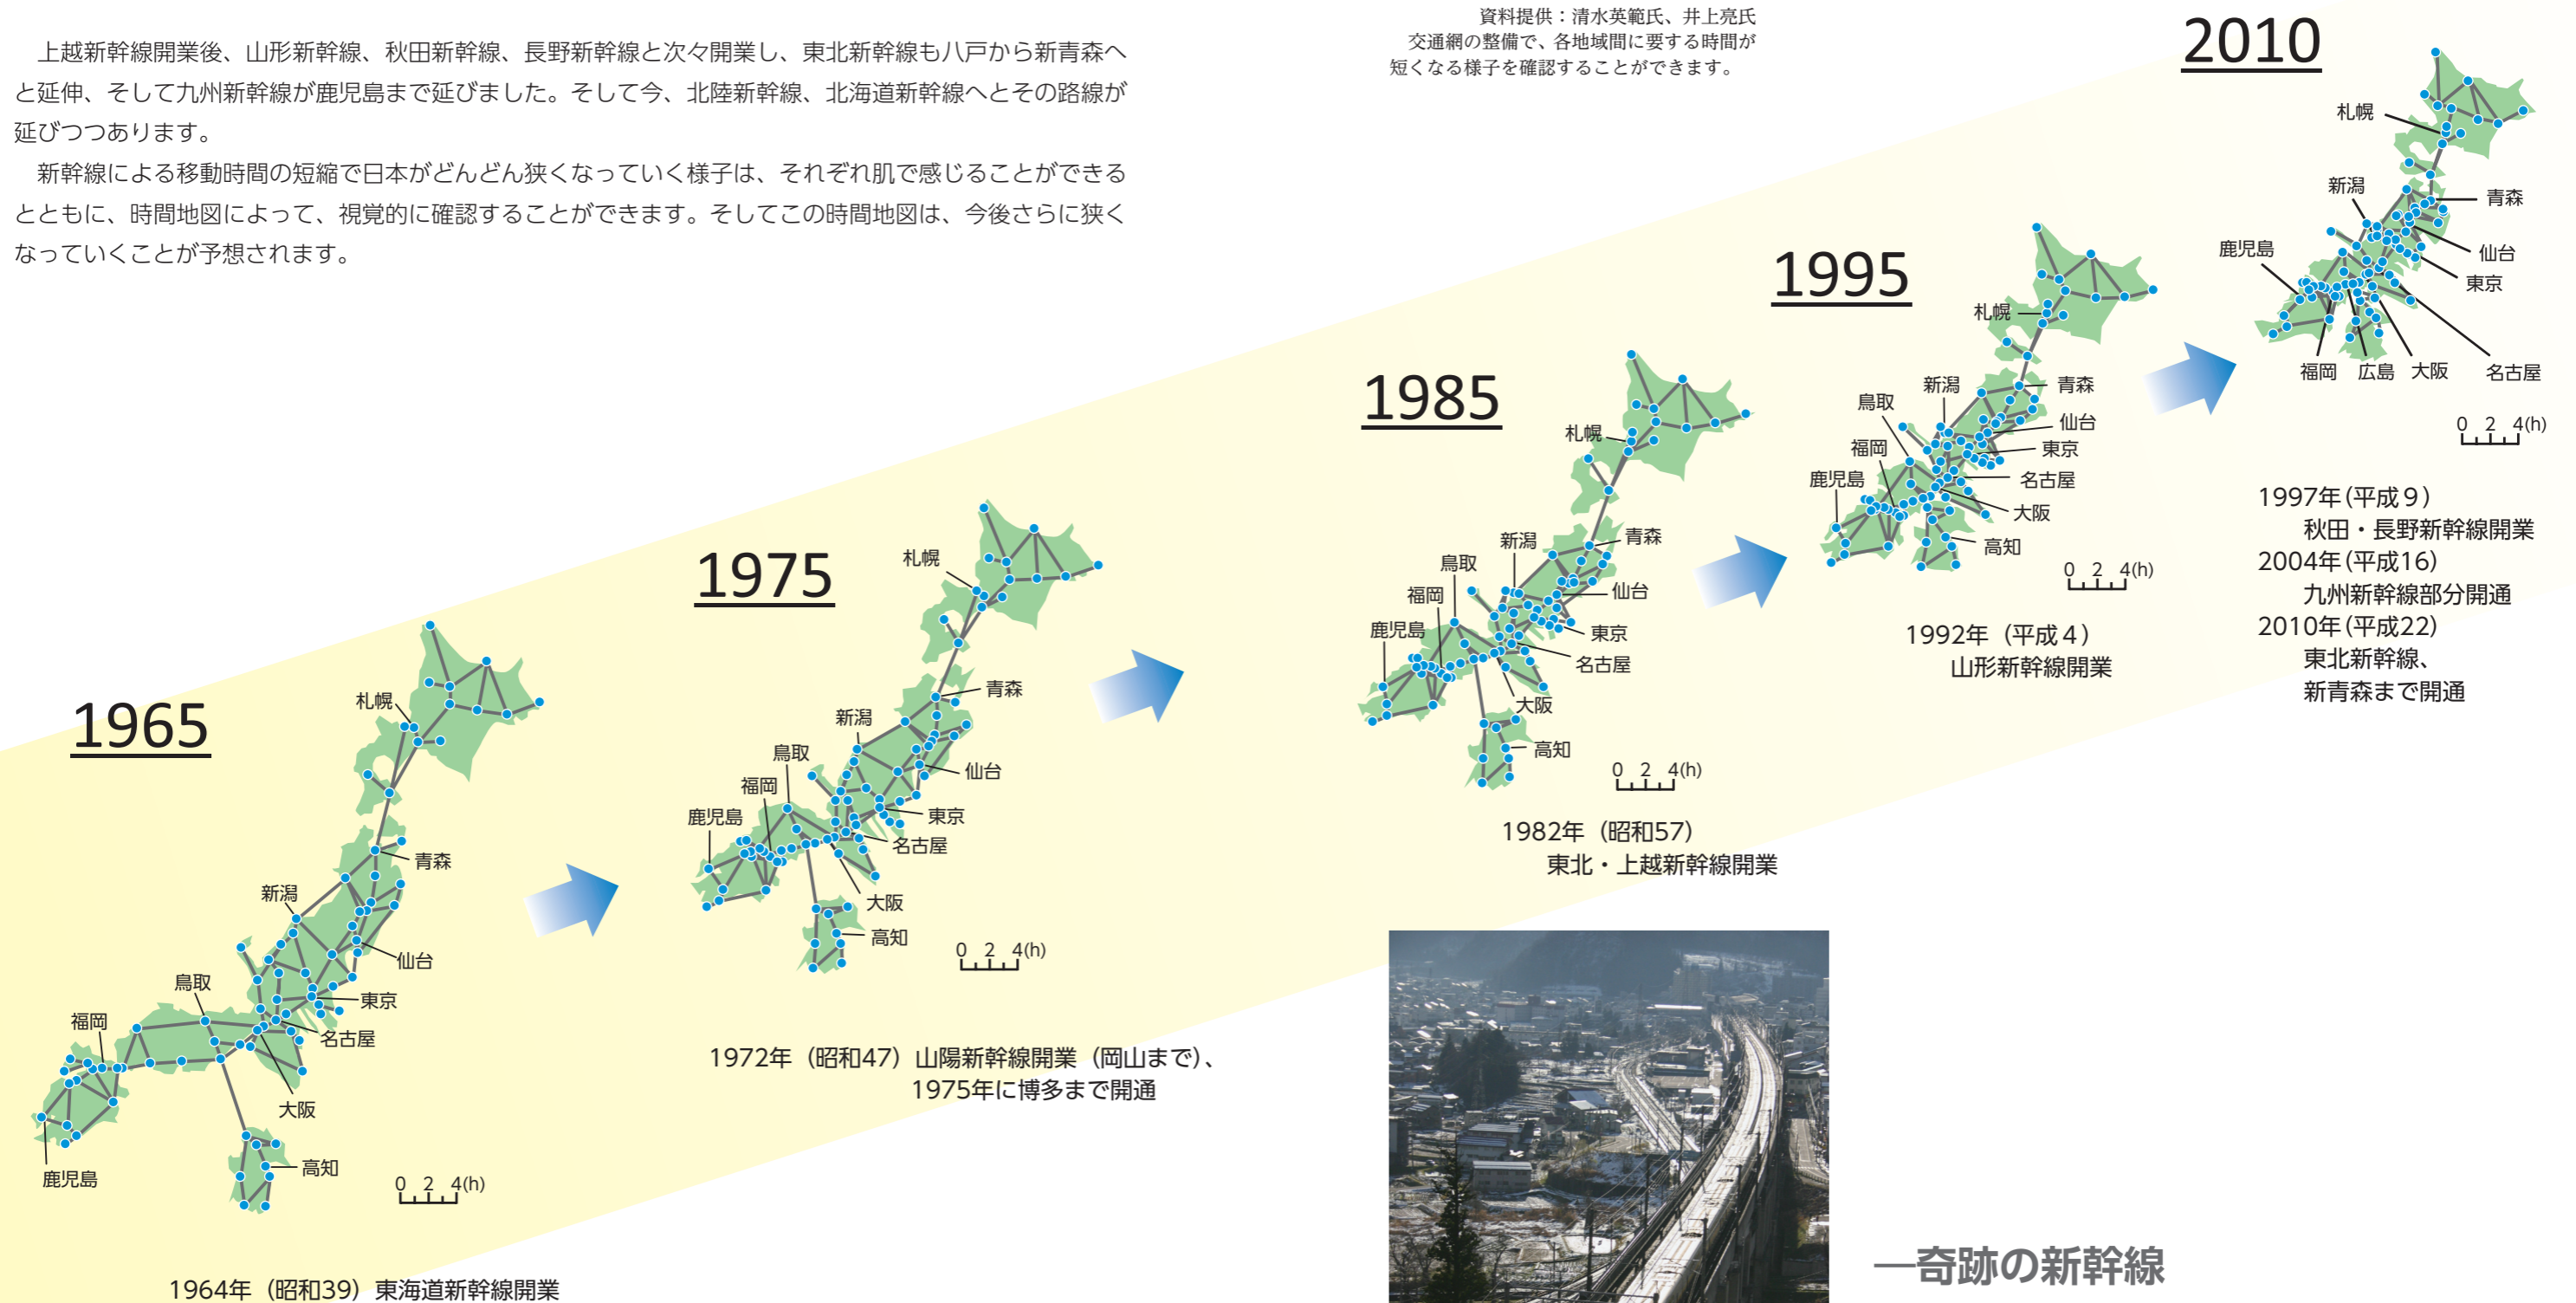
上越新幹線開業後、山形新幹線、秋田新幹線、長野新幹線と次々開業し、東北新幹線も八戸から新青森へと延伸、そして九州新幹線が鹿児島まで延びました。そして今、北陸新幹線、北海道新幹線へとその路線が延びつつあります。

新幹線による移動時間の短縮で日本がどんどん狭くなっていく様子は、それぞれ肌で感じることができるとともに、時間地図によって、視覚的に確認することができます。そしてこの時間地図は、今後さらに狭くなっていくことが予想されます。

資料提供：清水英範氏、井上亮氏
交通網の整備で、各地域間に要する時間が短くなる様子を確認することができます。

1965
札幌
青森
新潟
仙台
鳥取
東京
福岡
名古屋
大阪
鹿児島
高知
0 2 4(h)
1964年（昭和39）東海道新幹線開業

1975
札幌
青森
新潟
鳥取
仙台
福岡
鹿児島
東京
名古屋
大阪
高知
0 2 4(h)
1972年（昭和47）山陽新幹線開業（岡山まで）、
1975年に博多まで開通

1985
札幌
青森
新潟
鳥取
福岡
仙台
鹿児島
東京
名古屋
大阪
高知
0 2 4(h)
1982年（昭和57）
東北・上越新幹線開業

1995
札幌
新潟
青森
鳥取
仙台
福岡
東京
鹿児島
名古屋
大阪
高知
0 2 4(h)
1992年（平成4）
山形新幹線開業

2010
札幌
新潟
青森
鹿児島
仙台
東京
福岡
広島
大阪
名古屋
0 2 4(h)
1997年(平成9)
秋田・長野新幹線開業
2004年(平成16)
九州新幹線部分開通
2010年(平成22)
東北新幹線、
新青森まで開通

—奇跡の新幹線